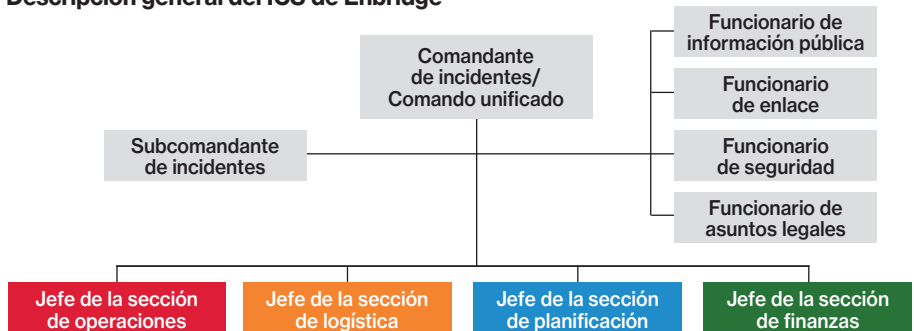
Descripción general del ICS de Enbridge

Comandante de incidentes/ Comando unificado

Funcionario de información pública

Funcionario de enlace

Funcionario de seguridad

Funcionario de asuntos legales

Subcomandante de incidentes

Jefe de la sección de operaciones

Jefe de la sección de logística

Jefe de la sección de planificación

Jefe de la sección de finanzas